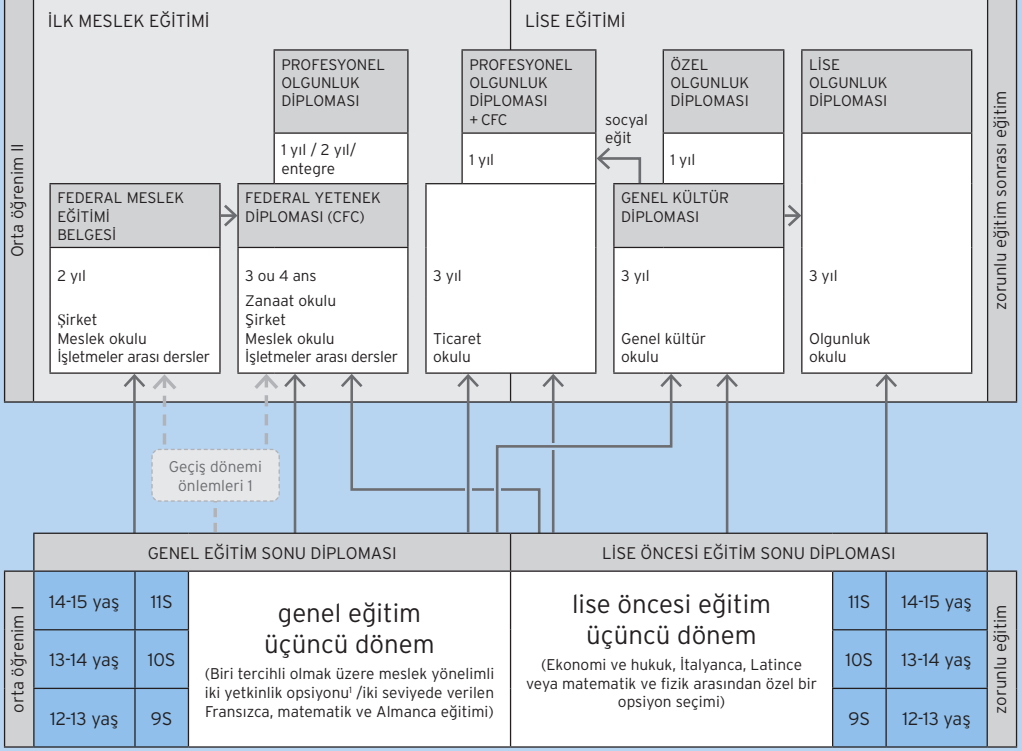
İLK MESLEK EĞİTİMİ

LİSE EĞİTİMİ

Orta öğrenim II

zorunlu eğitim sonrası eğitim

PROFESYONEL OLGUNLUK DİPLOMASI

1 yıl / 2 yıl/ entegre

PROFESYONEL OLGUNLUK DİPLOMASI + CFC

1 yıl

socyal eğit

ÖZEL OLGUNLUK DİPLOMASI

1 yıl

LİSE OLGUNLUK DİPLOMASI

FEDERAL MESLEK EĞİTİMİ BELGESİ

2 yıl

Şirket
Meslek okulu
İşletmeler arası dersler

FEDERAL YETENEK DİPLOMASI (CFC)

3 ou 4 ans

Zanaat okulu
Şirket
Meslek okulu
İşletmeler arası dersler

3 yıl

Ticaret okulu

GENEL KÜLTÜR DİPLOMASI

3 yıl

Genel kültür okulu

3 yıl

Olgunluk okulu

Geçiş dönemi önlemleri 1

GENEL EĞİTİM SONU DİPLOMASI

LİSE ÖNCESİ EĞİTİM SONU DİPLOMASI

orta öğrenim I

| 14-15 yaş | 11S |
|---|---|
| 13-14 yaş | 10S |
| 12-13 yaş | 9S |

genel eğitim üçüncü dönem

(Biri tercihli olmak üzere meslek yönelimli iki yetkinlik opsiyonu¹ /iki seviyede verilen Fransızca, matematik ve Almanca eğitimi)

lise öncesi eğitim üçüncü dönem

(Ekonomi ve hukuk, İtalyanca, Latince veya matematik ve fizik arasından özel bir opsiyon seçimi)

| 11S | 14-15 yaş |
|---|---|
| 10S | 13-14 yaş |
| 9S | 12-13 yaş |

zorunlu eğitim